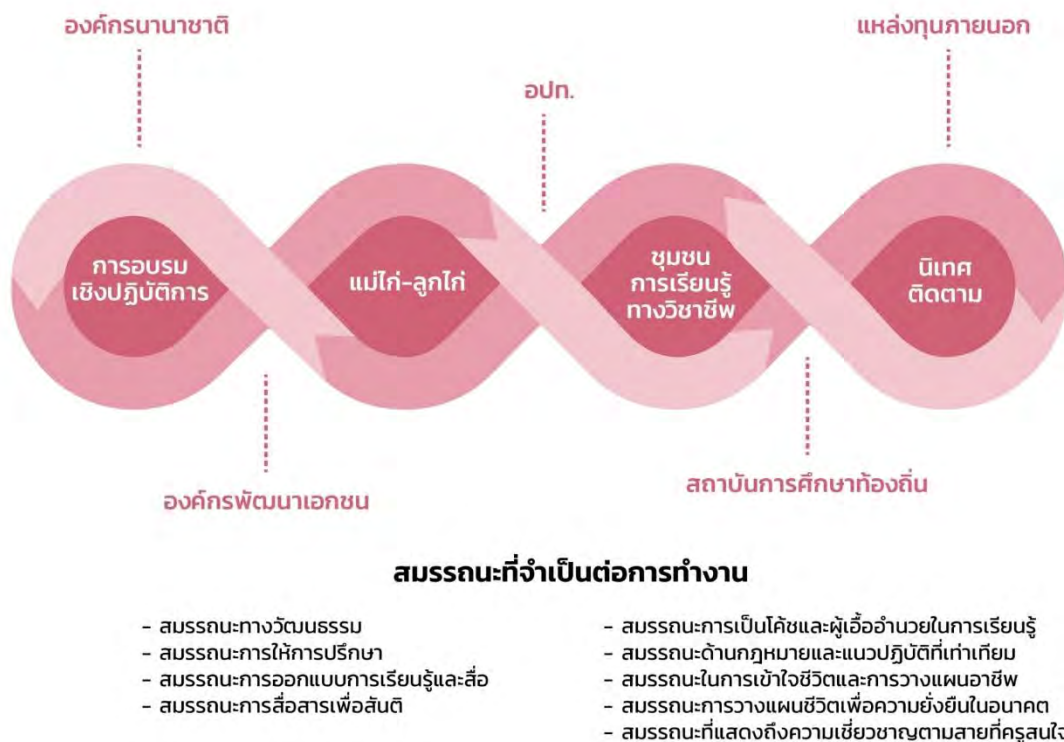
องค์กรนานาชาติ

แหล่งทุนภายนอก

อปท.

การอบรม
เชิงปฏิบัติการ

แม่ไก่-ลูกไก่

ชุมชน
การเรียนรู้
ทางวิชาชีพ

นิเทศ
ติดตาม

องค์กรพัฒนาเอกชน

สถาบันการศึกษาท้องถิ่น

สมรรถนะที่จำเป็นต่อการทำงาน

- สมรรถนะทางวัฒนธรรม
- สมรรถนะการให้การปรึกษา
- สมรรถนะการออกแบบการเรียนรู้และสื่อ
- สมรรถนะการสื่อสารเพื่อสันติ

- สมรรถนะการเป็นโค้ชและผู้เอื้ออำนวยในการเรียนรู้
- สมรรถนะด้านกฎหมายและแนวปฏิบัติที่เท่าเทียม
- สมรรถนะในการเข้าใจชีวิตและการวางแผนอาชีพ
- สมรรถนะการวางแผนชีวิตเพื่อความยั่งยืนในอนาคต
- สมรรถนะที่แสดงถึงความเชี่ยวชาญตามสายที่ครูสนใ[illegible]